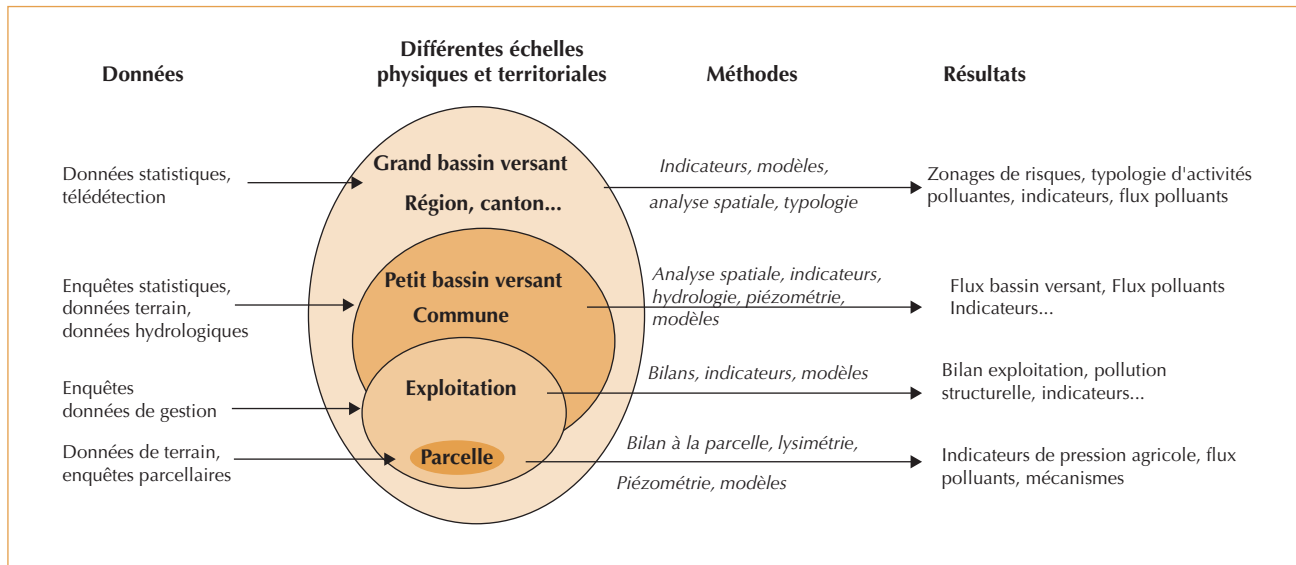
Données

Différentes échelles physiques et territoriales

Méthodes

Résultats

Données statistiques, télédétection

Grand bassin versant

Région, canton...

Indicateurs, modèles,

analyse spatiale, typologie

Zonages de risques, typologie d'activités polluantes, indicateurs, flux polluants

Enquêtes statistiques, données terrain, données hydrologiques

Petit bassin versant

Commune

Analyse spatiale, indicateurs, hydrologie, piézométrie, modèles

Flux bassin versant, Flux polluants Indicateurs...

Enquêtes données de gestion

Exploitation

Bilans, indicateurs, modèles

Bilan exploitation, pollution structurelle, indicateurs...

Données de terrain, enquêtes parcellaires

Parcelle

Bilan à la parcelle, lysimétrie,

Piézométrie, modèles

Indicateurs de pression agricole, flux polluants, mécanismes